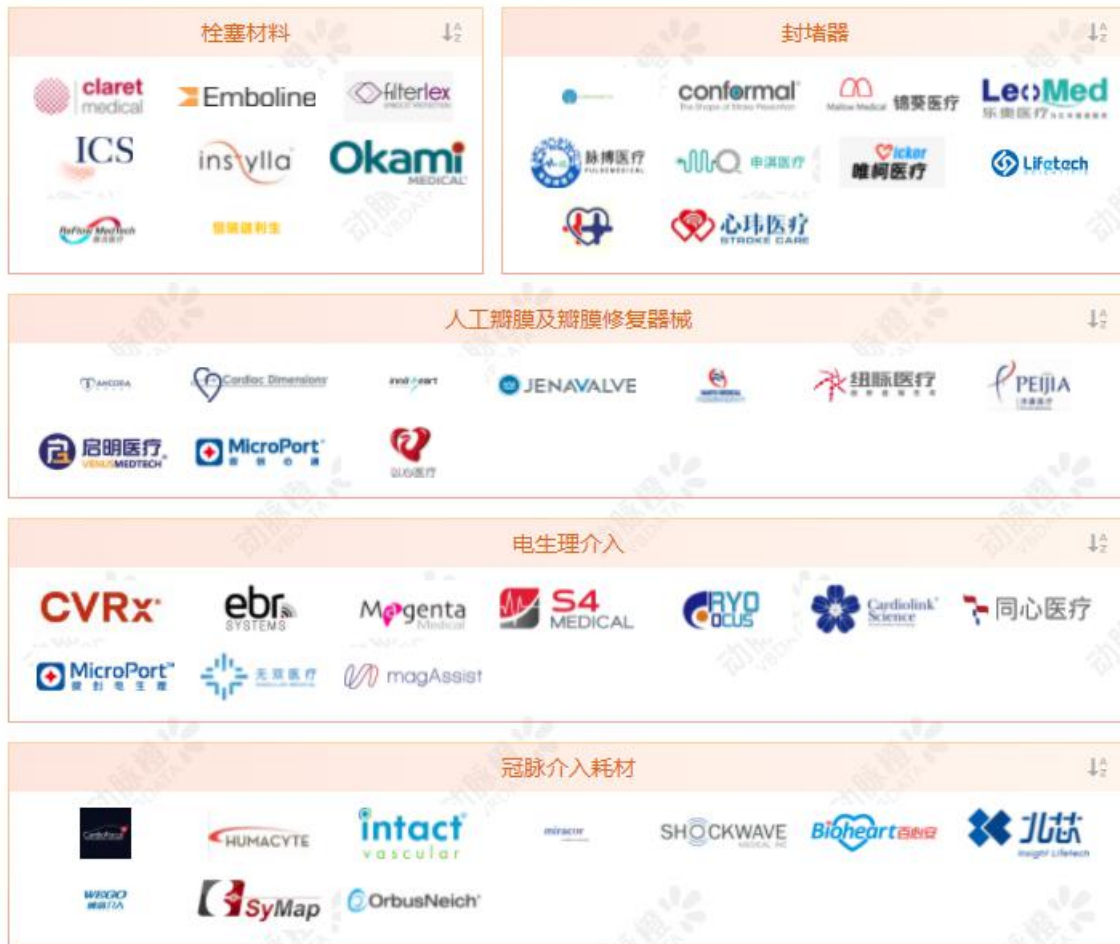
栓塞材料

claret medical
Emboline
filterlex
ICS
insylla
Okami MEDICAL
ReFlow MedTech
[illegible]

封堵器

conformal The Shape of Stroke Prevention
Mallow Medical 锦葵医疗
LeoMed 乐衡医疗
脉搏医疗 PULSEMEDICAL
申淇医疗
Vicker 唯柯医疗
Lifetech
心玮医疗 STROKE CARE

人工瓣膜及瓣膜修复器械

ANCORA
Cardiac Dimensions
innovheart
JENAVALVE
纽脉医疗
PEIJIA 沛嘉医疗
启明医疗 VENUSMEDTECH
MicroPort
以心医疗

电生理介入

CVRx
ebr SYSTEMS
Magenta Medical
S4 MEDICAL
RYO FOCUS
Cardiolink Science
同心医疗
MicroPort 微创电生理
无双医疗
magAssist

冠脉介入耗材

CardioForce
HUMACYTE
intact vascular
miracor
SHOCKWAVE MEDICAL INC
Bioheart 百心安
北芯 Insight Lifetech
WEGO 威高
SyMap
OrbusNeich